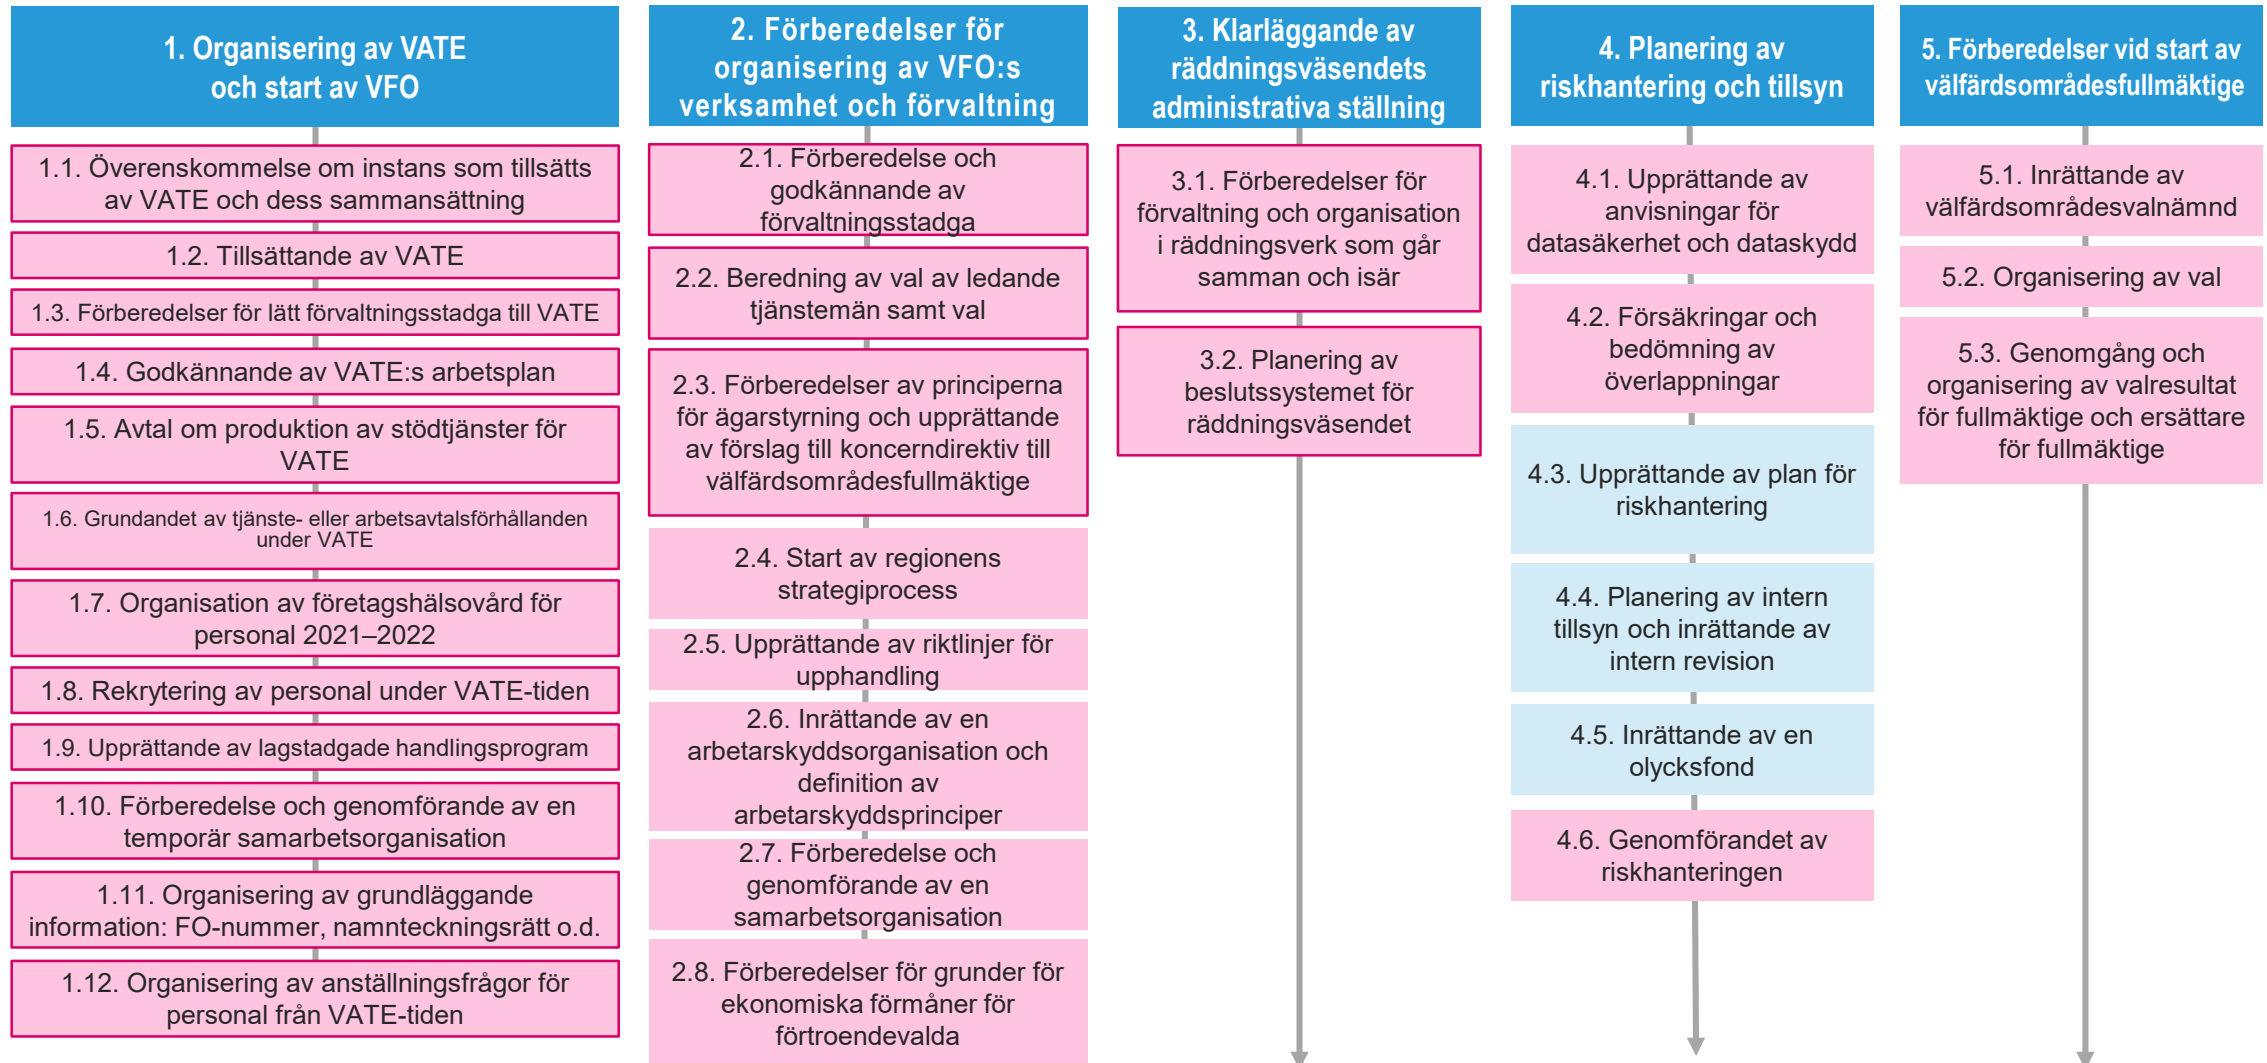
1. Organisering av VATE och start av VFO

1.1. Överenskommelse om instans som tillsätts av VATE och dess sammansättning

1.2. Tillsättande av VATE

1.3. Förberedelser för lätt förvaltningsstadga till VATE

1.4. Godkännande av VATE:s arbetsplan

1.5. Avtal om produktion av stödtjänster för VATE

1.6. Grundandet av tjänste- eller arbetsavtalsförhållanden under VATE

1.7. Organisation av företagshälsovård för personal 2021–2022

1.8. Rekrytering av personal under VATE-tiden

1.9. Upprättande av lagstadgade handlingsprogram

1.10. Förberedelse och genomförande av en temporär samarbetsorganisation

1.11. Organisering av grundläggande information: FO-nummer, namnteckningsrätt o.d.

1.12. Organisering av anställningsfrågor för personal från VATE-tiden

2. Förberedelser för organisering av VFO:s verksamhet och förvaltning

2.1. Förberedelse och godkännande av förvaltningsstadga

2.2. Beredning av val av ledande tjänstemän samt val

2.3. Förberedelser av principerna för ägarstyrning och upprättande av förslag till koncerndirektiv till välfärdsområdesfullmäktige

2.4. Start av regionens strategiprocess

2.5. Upprättande av riktlinjer för upphandling

2.6. Inrättande av en arbetarskyddsorganisation och definition av arbetarskyddsprinciper

2.7. Förberedelse och genomförande av en samarbetsorganisation

2.8. Förberedelser för grunder för ekonomiska förmåner för förtroendevalda

3. Klarläggande av räddningsväsendets administrativa ställning

3.1. Förberedelser för förvaltning och organisation i räddningsverk som går samman och isär

3.2. Planering av beslutssystemet för räddningsväsendet

4. Planering av riskhantering och tillsyn

4.1. Upprättande av anvisningar för datasäkerhet och dataskydd

4.2. Försäkringar och bedömning av överlappningar

4.3. Upprättande av plan för riskhantering

4.4. Planering av intern tillsyn och inrättande av intern revision

4.5. Inrättande av en olycksfond

4.6. Genomförandet av riskhanteringen

5. Förberedelser vid start av välfärdsområdesfullmäktige

5.1. Inrättande av välfärdsområdesvalnämnd

5.2. Organisering av val

5.3. Genomgång och organisering av valresultat för fullmäktige och ersättare för fullmäktige